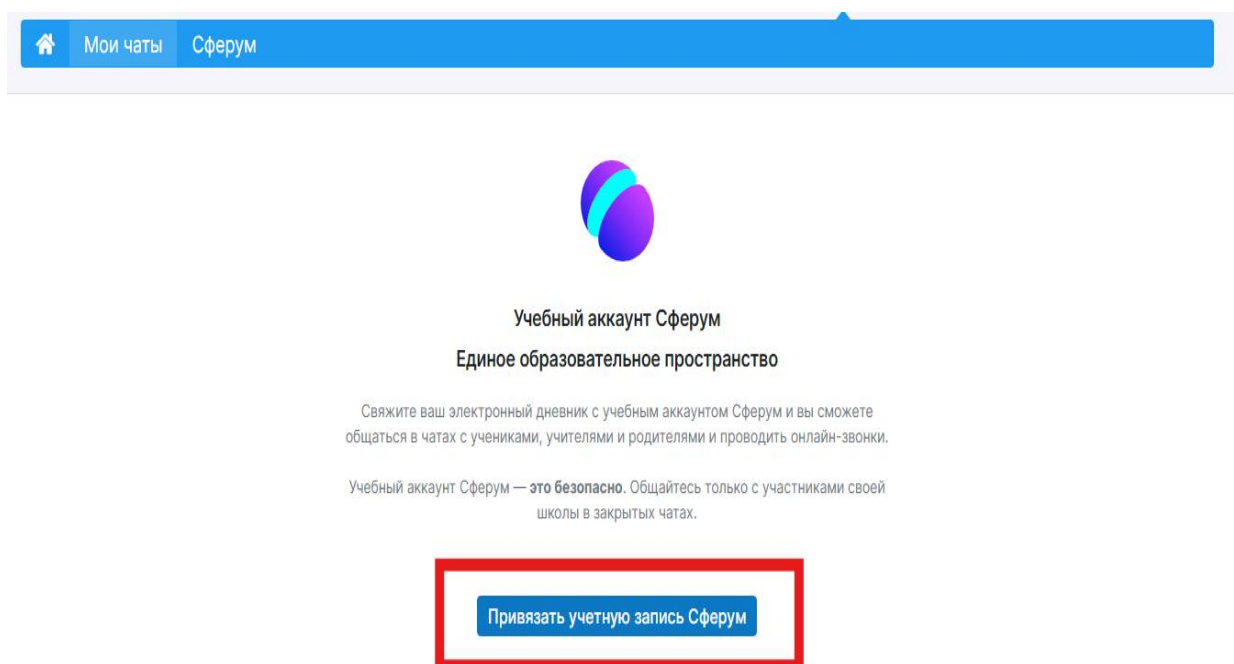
Мои чаты Сферум

Учебный аккаунт Сферум

Единое образовательное пространство

Свяжите ваш электронный дневник с учебным аккаунтом Сферум и вы сможете общаться в чатах с учениками, учителями и родителями и проводить онлайн-звонки.

Учебный аккаунт Сферум — **это безопасно**. Общайтесь только с участниками своей школы в закрытых чатах.

Привязать учетную запись Сферум